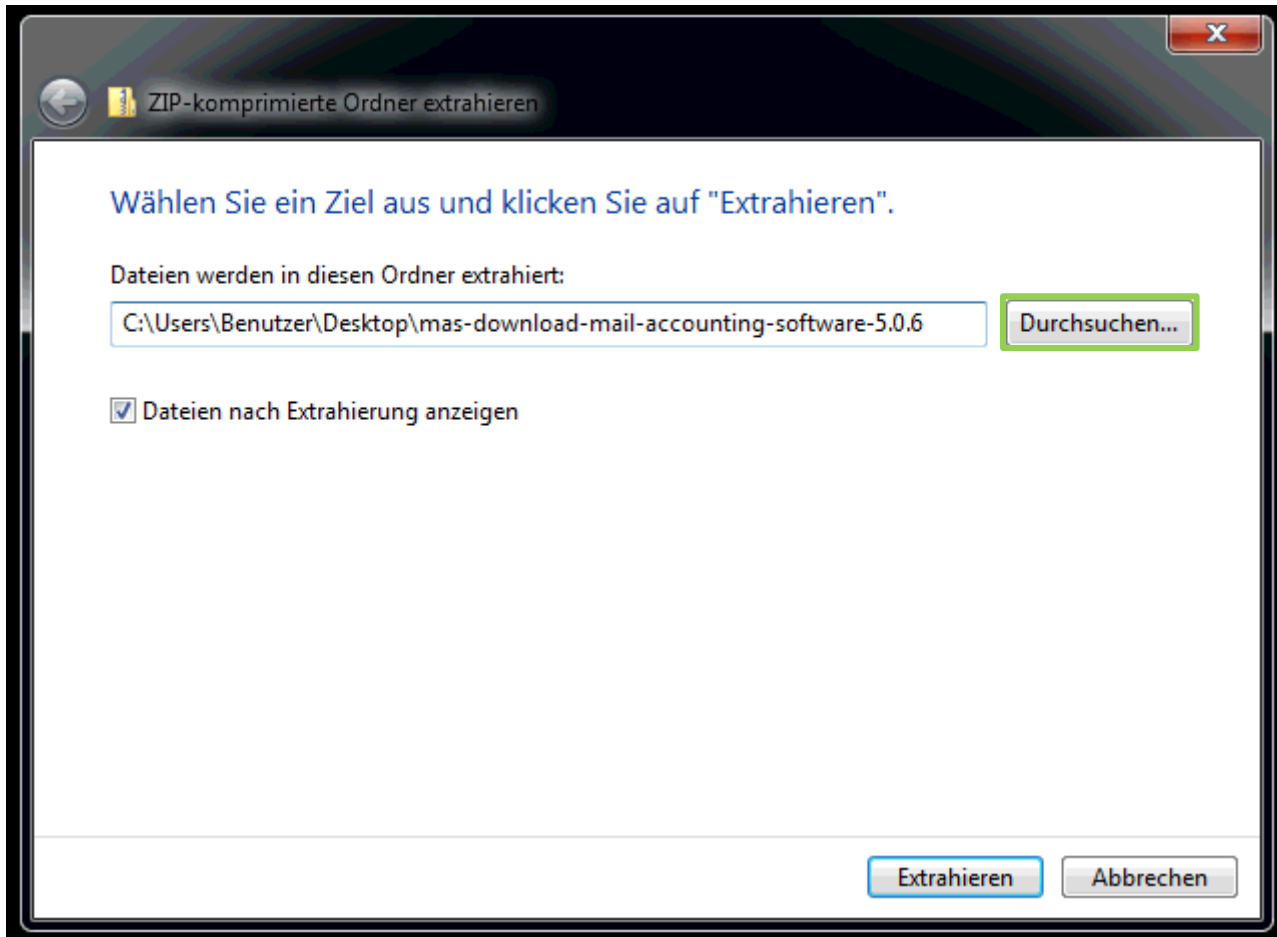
ZIP-komprimierte Ordner extrahieren

Wählen Sie ein Ziel aus und klicken Sie auf "Extrahieren".

Dateien werden in diesen Ordner extrahiert:

C:\Users\Benutzer\Desktop\mas-download-mail-accounting-software-5.0.6

Durchsuchen...

Dateien nach Extrahierung anzeigen

Extrahieren

Abbrechen